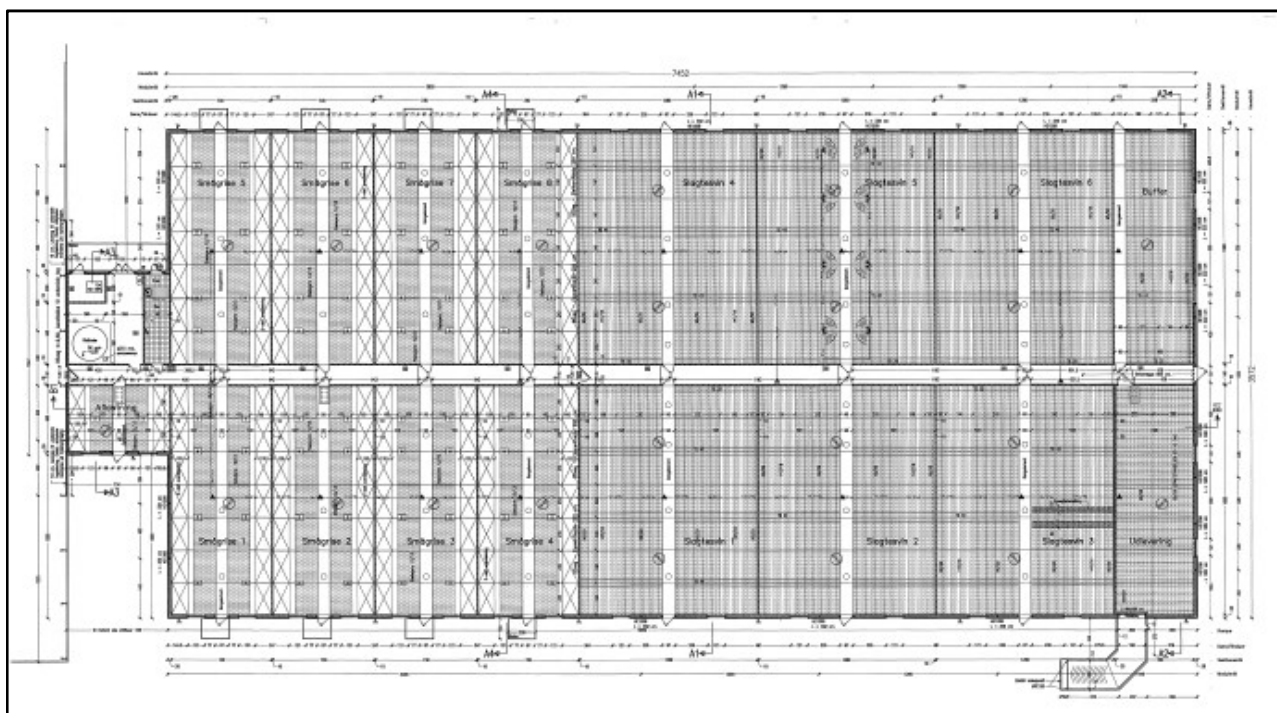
7450

A4

A1

A2

Smågrise 5

Smågrise 6

Smågrise 7

Smågrise 8

Slagtesvin 4

Slagtesvin 5

Slagtesvin 6

Buffer

Afdeling

A3

Smågrise 1

Smågrise 2

Smågrise 3

Smågrise 4

Slagtesvin 1

Slagtesvin 2

Slagtesvin 3

Udlevering

A4

A1

A2

3512